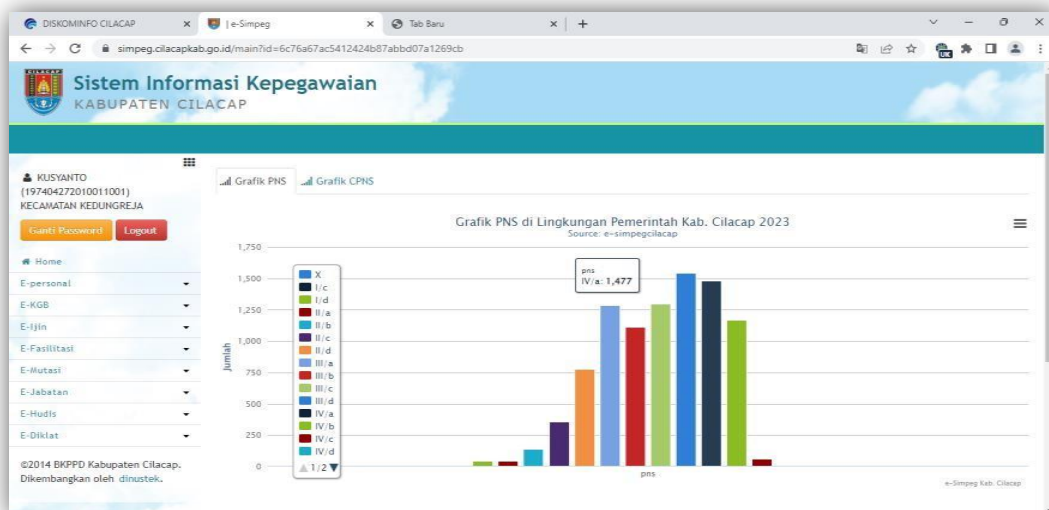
DISKOMINFO CILACAP × | e-Simpeg × Tab Baru × +

simpeg.cilacapkab.go.id/main?id=6c76a67ac5412424b87abbd07a1269cb

Sistem Informasi Kepegawaian
KABUPATEN CILACAP

KUSYANTO (197404272010011001) KECAMATAN KEDUNGREJA

Ganti Password Logout

Home
E-personal
E-KGB
E-Ijin
E-Fasilitasi
E-Mutasi
E-Jabatan
E-Hudis
E-Diklat

©2014 BKPPD Kabupaten Cilacap. Dikembangkan oleh dinustek.

Grafik PNS Grafik CPNS

Grafik PNS di Lingkungan Pemerintah Kab. Cilacap 2023
Source: e-simpegcilacap

1,750
1,500
1,250
1,000
750
500
250
0

Jumlah

X
I/c
I/d
II/a
II/b
II/c
II/d
III/a
III/b
III/c
III/d
IV/a
IV/b
IV/c
IV/d
1/2

pns
IV/a: 1,477

pns

e-Simpeg Kab. Cilacap